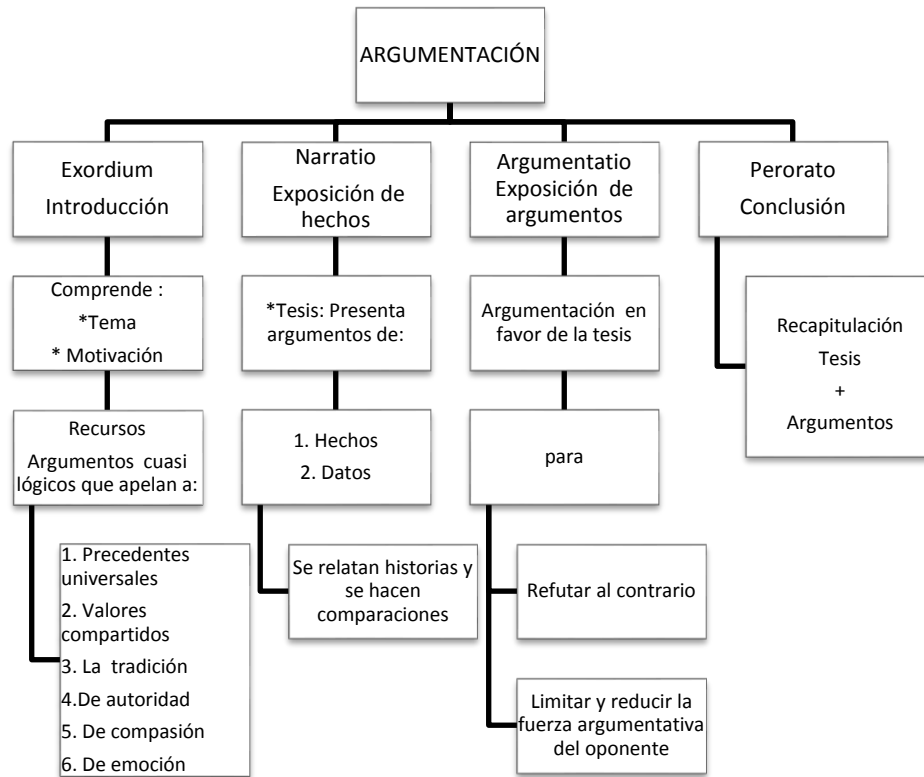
ARGUMENTACIÓN

Exordium
Introducción

Comprende :
*Tema
* Motivación

Recursos
Argumentos cuasi lógicos que apelan a:

1. Precedentes universales
2. Valores compartidos
3. La tradición
4.De autoridad
5. De compasión
6. De emoción

Narratio
Exposición de hechos

*Tesis: Presenta argumentos de:

1. Hechos
2. Datos

Se relatan historias y se hacen comparaciones

Argumentatio
Exposición de argumentos

Argumentación en favor de la tesis

para

Refutar al contrario

Limitar y reducir la fuerza argumentativa del oponente

Perorato
Conclusión

Recapitulación
Tesis
+
Argumentos